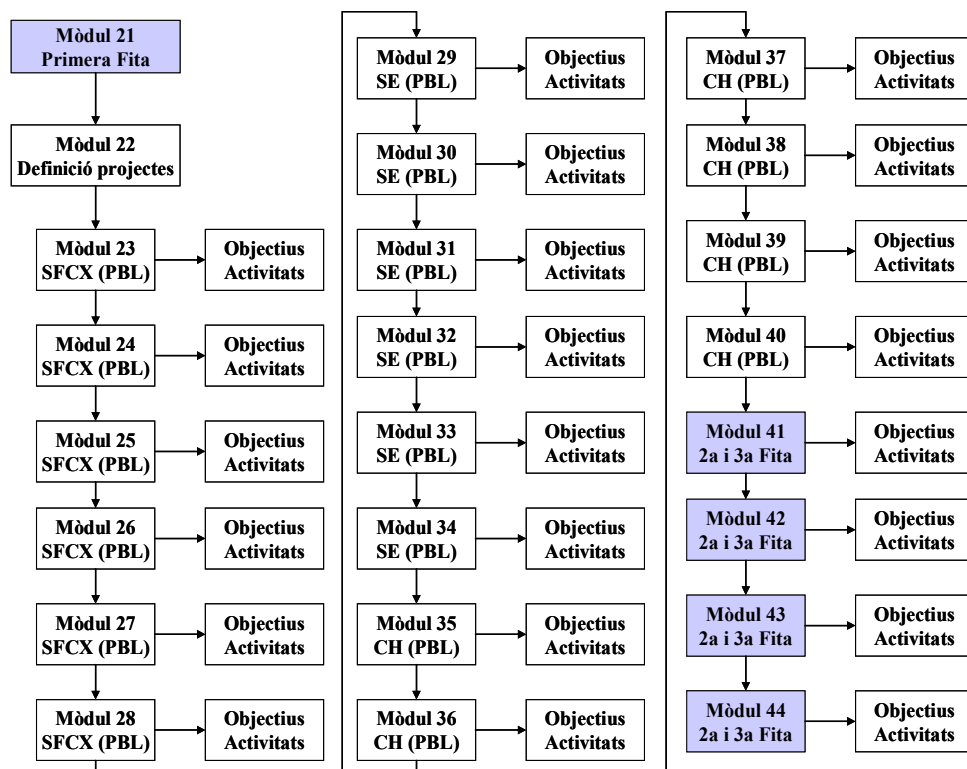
Mòdul 21
Primera Fita

Mòdul 22
Definició projectes

Mòdul 23
SFCX (PBL)

Objectius
Activitats

Mòdul 24
SFCX (PBL)

Objectius
Activitats

Mòdul 25
SFCX (PBL)

Objectius
Activitats

Mòdul 26
SFCX (PBL)

Objectius
Activitats

Mòdul 27
SFCX (PBL)

Objectius
Activitats

Mòdul 28
SFCX (PBL)

Objectius
Activitats

Mòdul 29
SE (PBL)

Objectius
Activitats

Mòdul 30
SE (PBL)

Objectius
Activitats

Mòdul 31
SE (PBL)

Objectius
Activitats

Mòdul 32
SE (PBL)

Objectius
Activitats

Mòdul 33
SE (PBL)

Objectius
Activitats

Mòdul 34
SE (PBL)

Objectius
Activitats

Mòdul 35
CH (PBL)

Objectius
Activitats

Mòdul 36
CH (PBL)

Objectius
Activitats

Mòdul 37
CH (PBL)

Objectius
Activitats

Mòdul 38
CH (PBL)

Objectius
Activitats

Mòdul 39
CH (PBL)

Objectius
Activitats

Mòdul 40
CH (PBL)

Objectius
Activitats

Mòdul 41
2a i 3a Fita

Objectius
Activitats

Mòdul 42
2a i 3a Fita

Objectius
Activitats

Mòdul 43
2a i 3a Fita

Objectius
Activitats

Mòdul 44
2a i 3a Fita

Objectius
Activitats